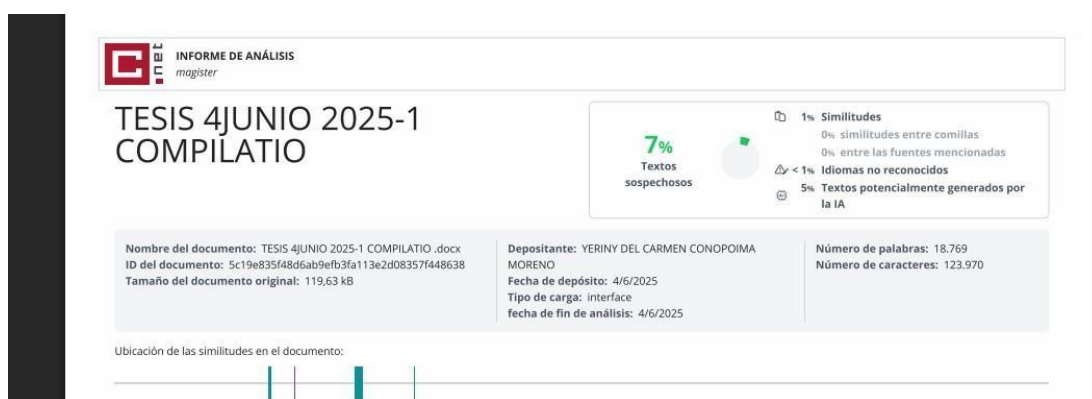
INFORME DE ANÁLISIS
magister

TESIS 4JUNIO 2025-1 COMPILATIO

7%
Textos sospechosos

1% Similitudes
0% similitudes entre comillas
0% entre las fuentes mencionadas
< 1% Idiomas no reconocidos
5% Textos potencialmente generados por la IA

Nombre del documento: TESIS 4JUNIO 2025-1 COMPILATIO .docx
ID del documento: 5c19e835f48d6ab9efb3fa113e2d08357f448638
Tamaño del documento original: 119,63 kB

Depositante: YERINY DEL CARMEN CONOPOIMA MORENO
Fecha de depósito: 4/6/2025
Tipo de carga: interface
fecha de fin de análisis: 4/6/2025

Número de palabras: 18.769
Número de caracteres: 123.970

Ubicación de las similitudes en el documento: